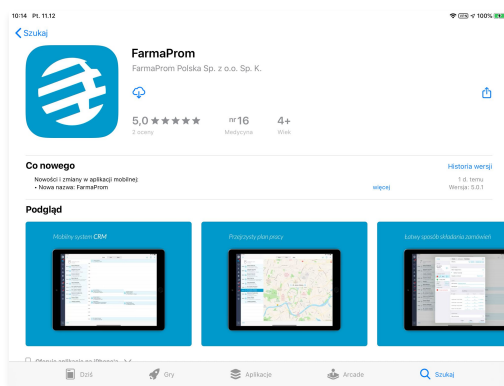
10:14 Pt. 11.12
100%

Szukaj

FarmaProm
FarmaProm Polska Sp. z o.o. Sp. K.

5,0 ★★★★★
3 oceny

nr 16
Medycyna

4+
Wiek

Co nowego
Historia wersji
Nowości i zmiany w aplikacji mobilnej:
• Nowa nazwa: FarmaProm
więcej
1 d. temu
Wersja: 5.0.1

Podgląd

Mobilny system CRM

Przejrzysty plan pracy

Łatwy sposób składania zamówień

Oferuje aplikacje na iPhone'a i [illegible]

Dziś
Gry
Aplikacje
Arcade
Szukaj